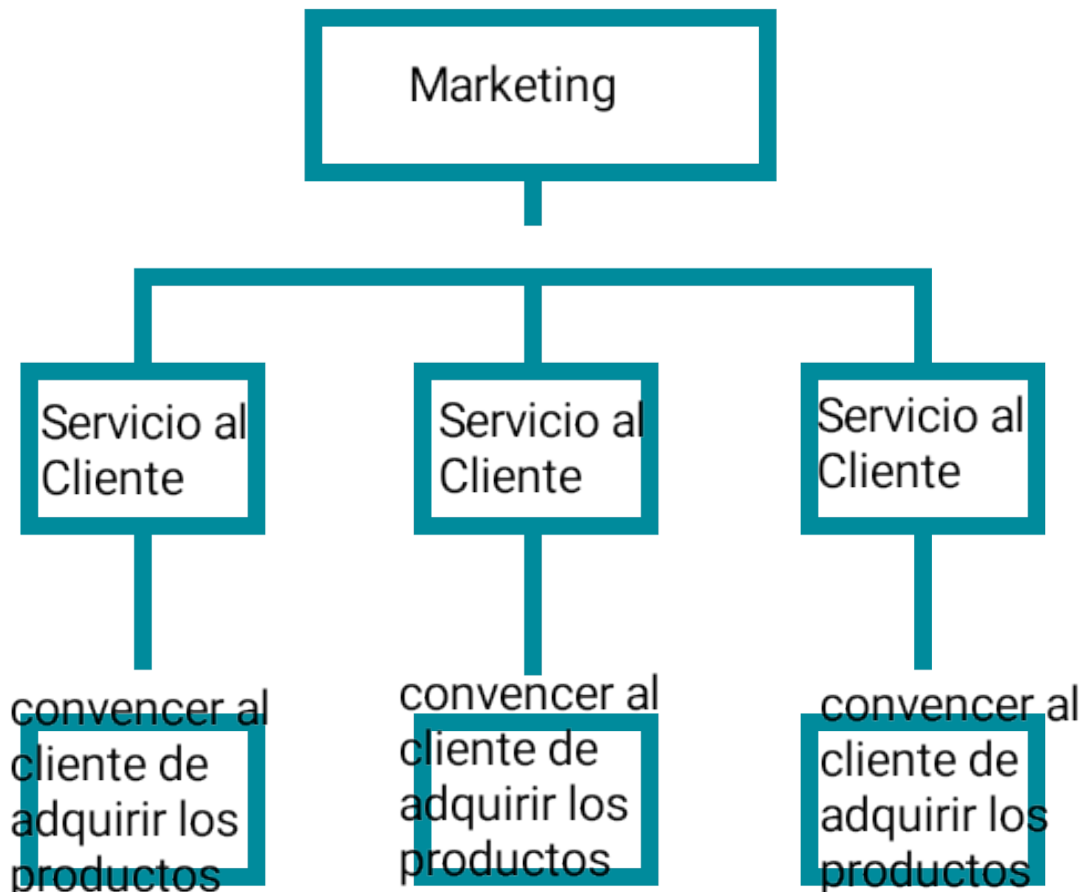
Marketing

Servicio al Cliente

Servicio al Cliente

Servicio al Cliente

convencer al cliente de adquirir los productos

convencer al cliente de adquirir los productos

convencer al cliente de adquirir los productos